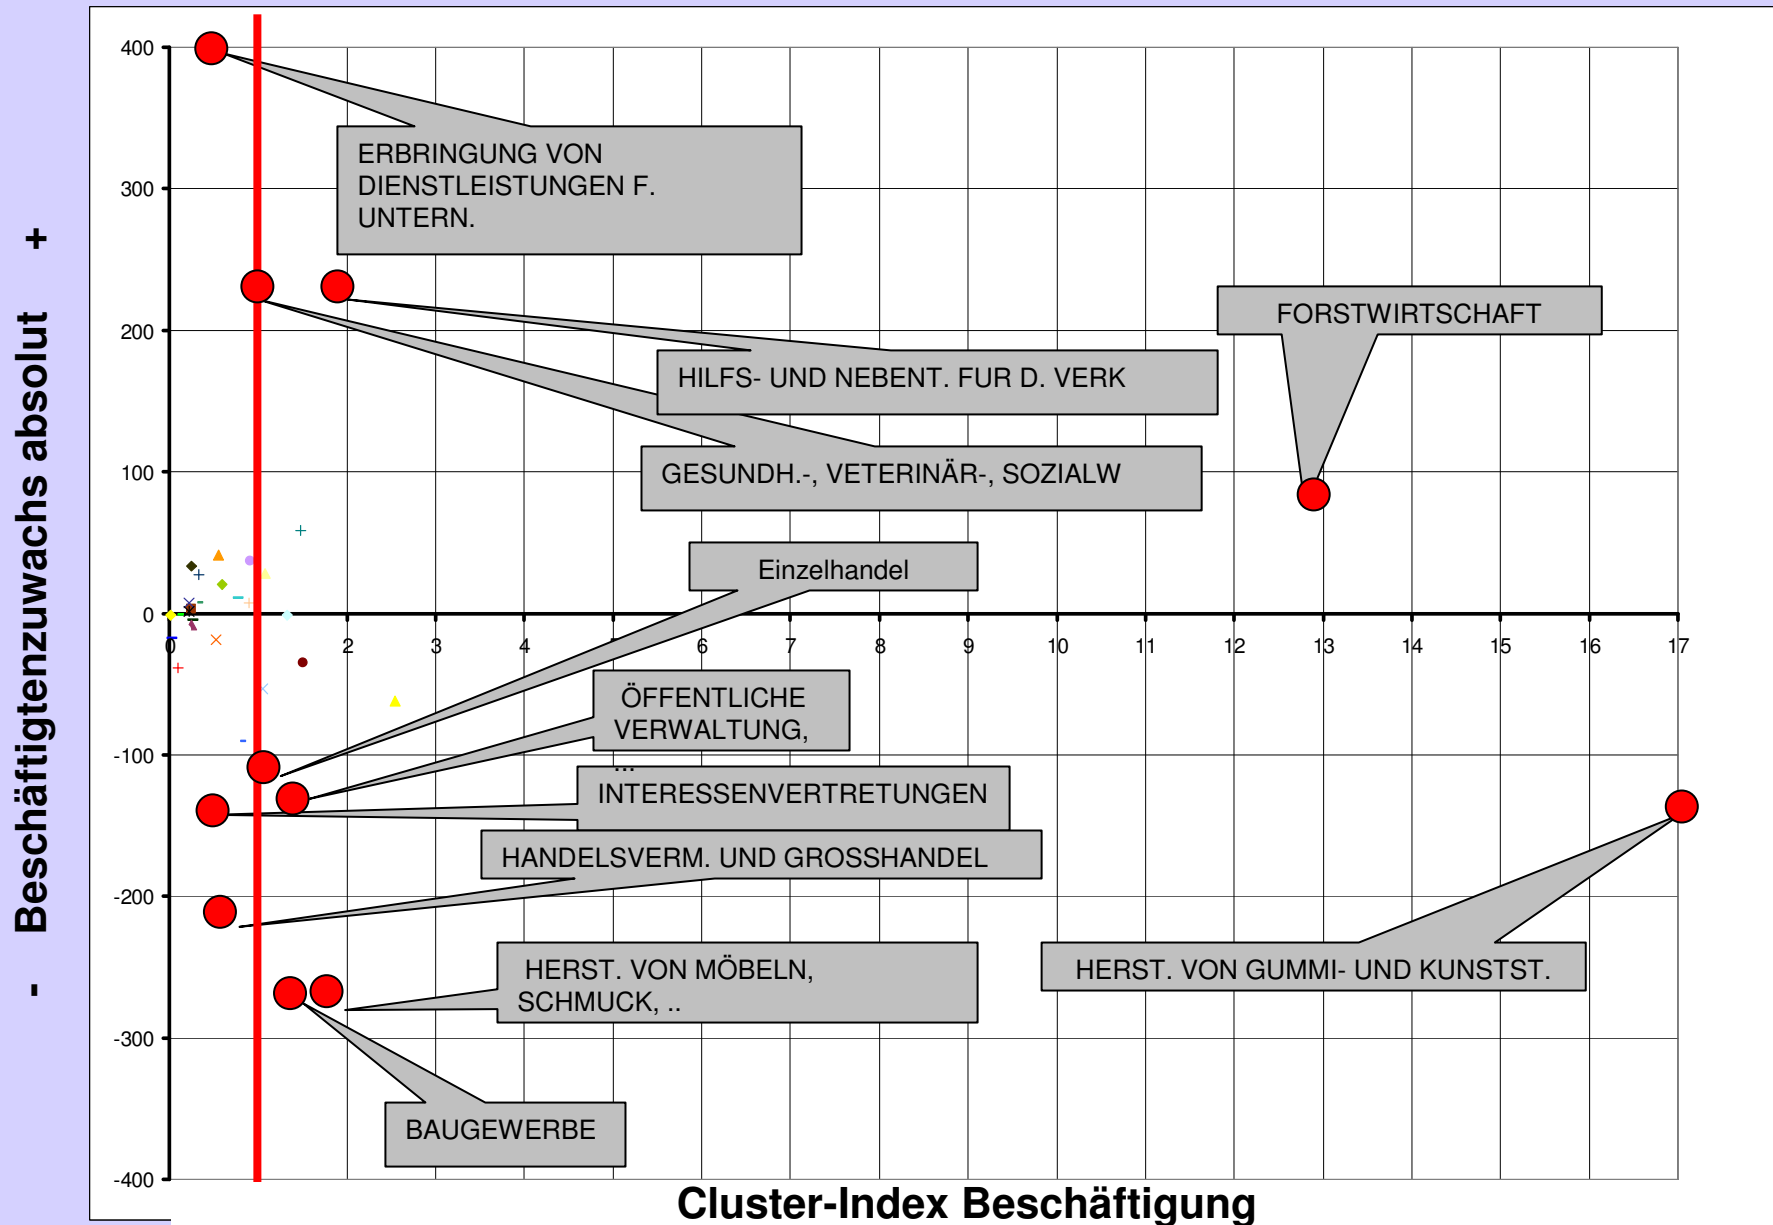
- Beschäftigtenzuwachs absolut +

400
300
200
100
0
-100
-200
-300
-400

0 2 3 4 5 6 7 8 9 10 11 12 13 14 15 16 17

ERBRINGUNG VON DIENSTLEISTUNGEN F. UNTERN.

FORSTWIRTSCHAFT

HILFS- UND NEBENT. FUR D. VERK

GESUNDH.-, VETERINÄR-, SOZIALW

Einzelhandel

ÖFFENTLICHE VERWALTUNG, ...

INTERESSENVERTRETUNGEN

HANDELSVERM. UND GROSSHANDEL

HERST. VON MÖBELN, SCHMUCK, ..

HERST. VON GUMMI- UND KUNSTST.

BAUGEWERBE

Cluster-Index Beschäftigung